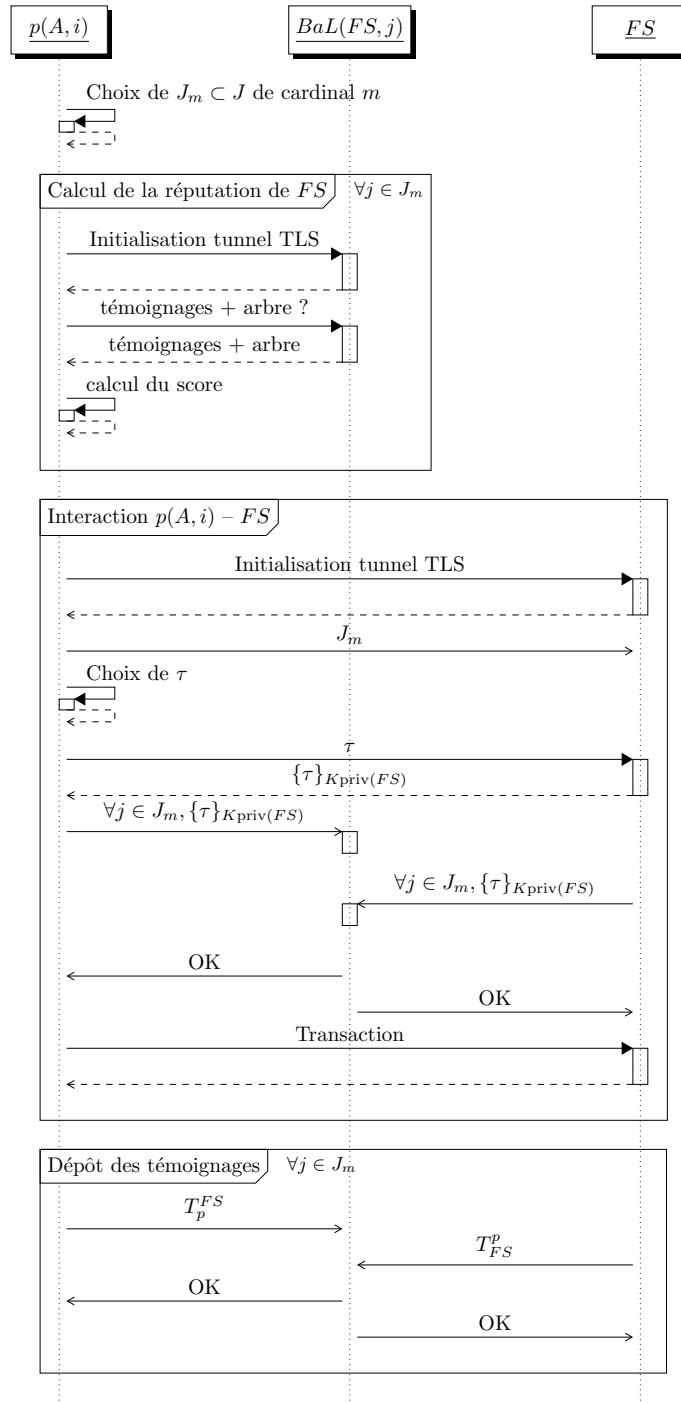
$p(A,i)$

$BaL(FS,j)$

$FS$

Choix de $J_m \subset J$ de cardinal $m$

Calcul de la réputation de $FS$ $\forall j \in J_m$

Initialisation tunnel TLS

témoignages + arbre ?

témoignages + arbre

calcul du score

Interaction $p(A,i) - FS$

Initialisation tunnel TLS

$J_m$

Choix de $\tau$

$\tau$

$\{\tau\}_{K\text{priv}(FS)}$

$\forall j \in J_m, \{\tau\}_{K\text{priv}(FS)}$

$\forall j \in J_m, \{\tau\}_{K\text{priv}(FS)}$

OK

OK

Transaction

Dépôt des témoignages $\forall j \in J_m$

$T_p^{FS}$

$T_{FS}^p$

OK

OK